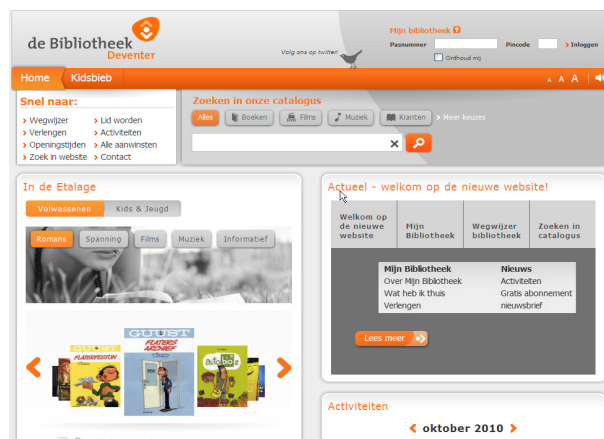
de Bibliotheek
Deventer

Volg ons op twitter!

Mijn bibliotheek ?
Pasnummer Pincode > Inloggen
Onthoud mij

Home Kidsbieb

A A A

Snel naar:
> Wegwijzer
> Verlengen
> Openingstijden
> Zoek in website
> Lid worden
> Activiteiten
> Alle aanwinsten
> Contact

Zoeken in onze catalogus
Alles Boeken Films Muziek Kranten > Meer keuzes

In de Etalage
Volwassenen Kids & Jeugd
Romans Spanning Films Muziek Informatief

FLATERPROTON
GUUST
FLATERS ARCHIEF

Actueel - welkom op de nieuwe website!
| Welkom op de nieuwe website | Mijn Bibliotheek | Wegwijzer bibliotheek | Zoeken in catalogus |
|---|---|---|---|

Mijn Bibliotheek
Over Mijn Bibliotheek
Wat heb ik thuis
Verlengen
Nieuws
Activiteiten
Gratis abonnement
nieuwsbrief

Lees meer

Activiteiten
< oktober 2010 >